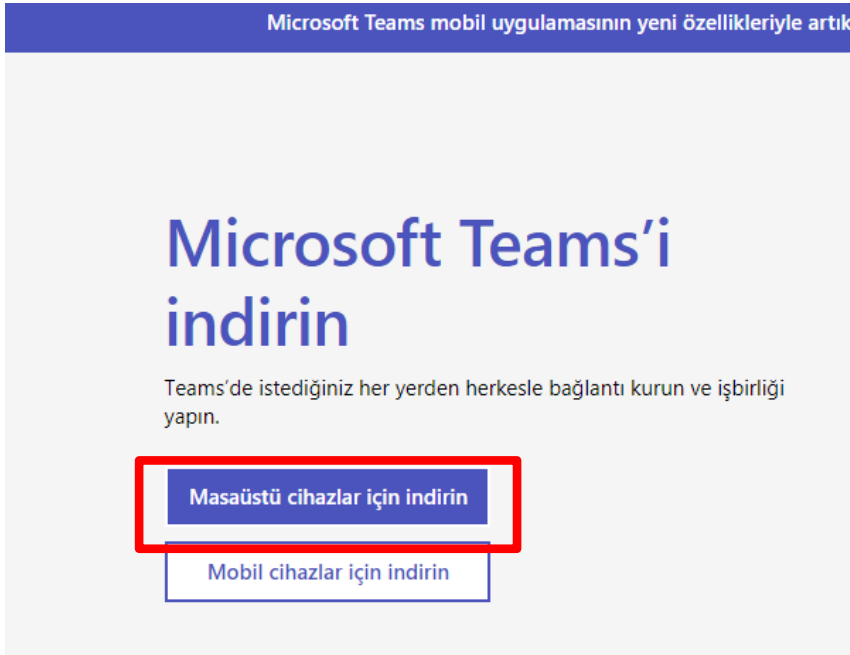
Microsoft Teams mobil uygulamasının yeni özellikleriyle artık

Microsoft Teams'i indirin

Teams'de istediğiniz her yerden herkesle bağlantı kurun ve işbirliği yapın.

Masaüstü cihazlar için indirin

Mobil cihazlar için indirin